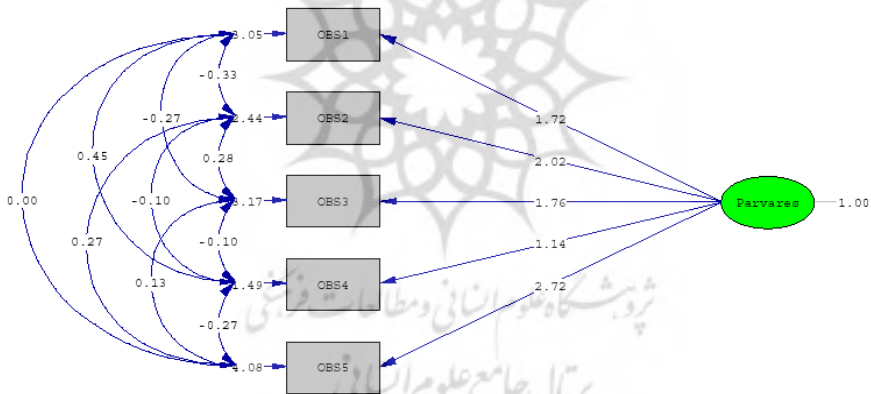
3.05 OBS1
-0.33
-0.27
2.44 OBS2
0.45
0.28
0.00
-0.10
3.17 OBS3
0.27
-0.10
0.13
1.49 OBS4
-0.27
4.08 OBS5
1.72
2.02
1.76
1.14
2.72
Parvares
1.00
پژوهشگاه علوم انسانی و مطالعات فرهنگی
پرتال جامع علوم انسانی